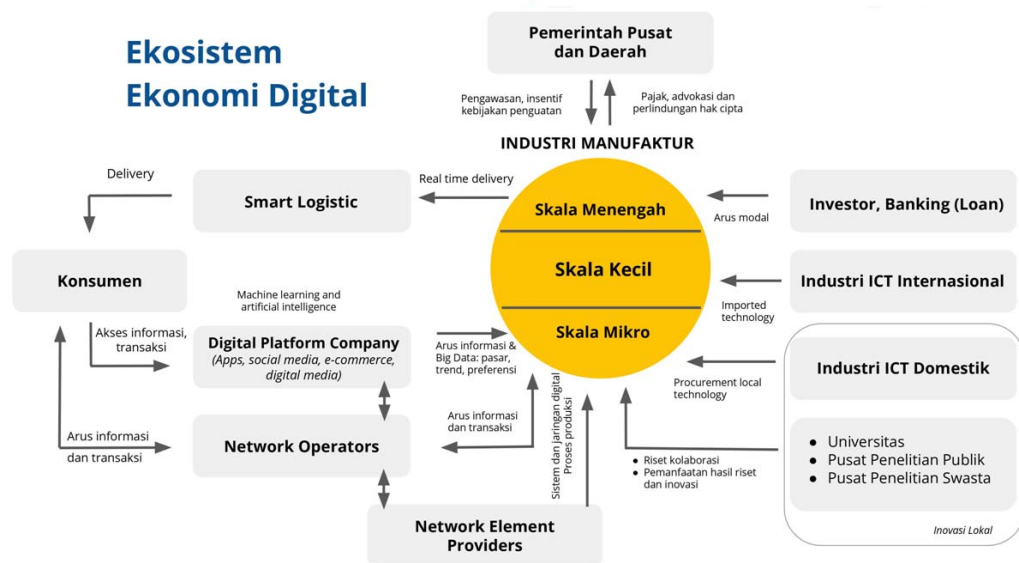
Ekosistem Ekonomi Digital

Pemerintah Pusat dan Daerah

Pengawasan, insentif kebijakan penguatan

Pajak, advokasi dan perlindungan hak cipta

INDUSTRI MANUFAKTUR

Delivery

Smart Logistic

Real time delivery

Skala Menengah

Skala Kecil

Skala Mikro

Arus modal

Investor, Banking (Loan)

Konsumen

Industri ICT Internasional

Imported technology

Machine learning and artificial intelligence

Akses informasi, transaksi

Digital Platform Company
(Apps, social media, e-commerce, digital media)

Arus informasi & Big Data: pasar, trend, preferensi

Industri ICT Domestik

Procurement local technology

Arus informasi dan transaksi

Network Operators

Arus informasi dan transaksi

Sistem dan jaringan digital Proses produksi

• Riset kolaborasi
• Pemanfaatan hasil riset dan inovasi

• Universitas
• Pusat Penelitian Publik
• Pusat Penelitian Swasta

Inovasi Lokal

Network Element Providers